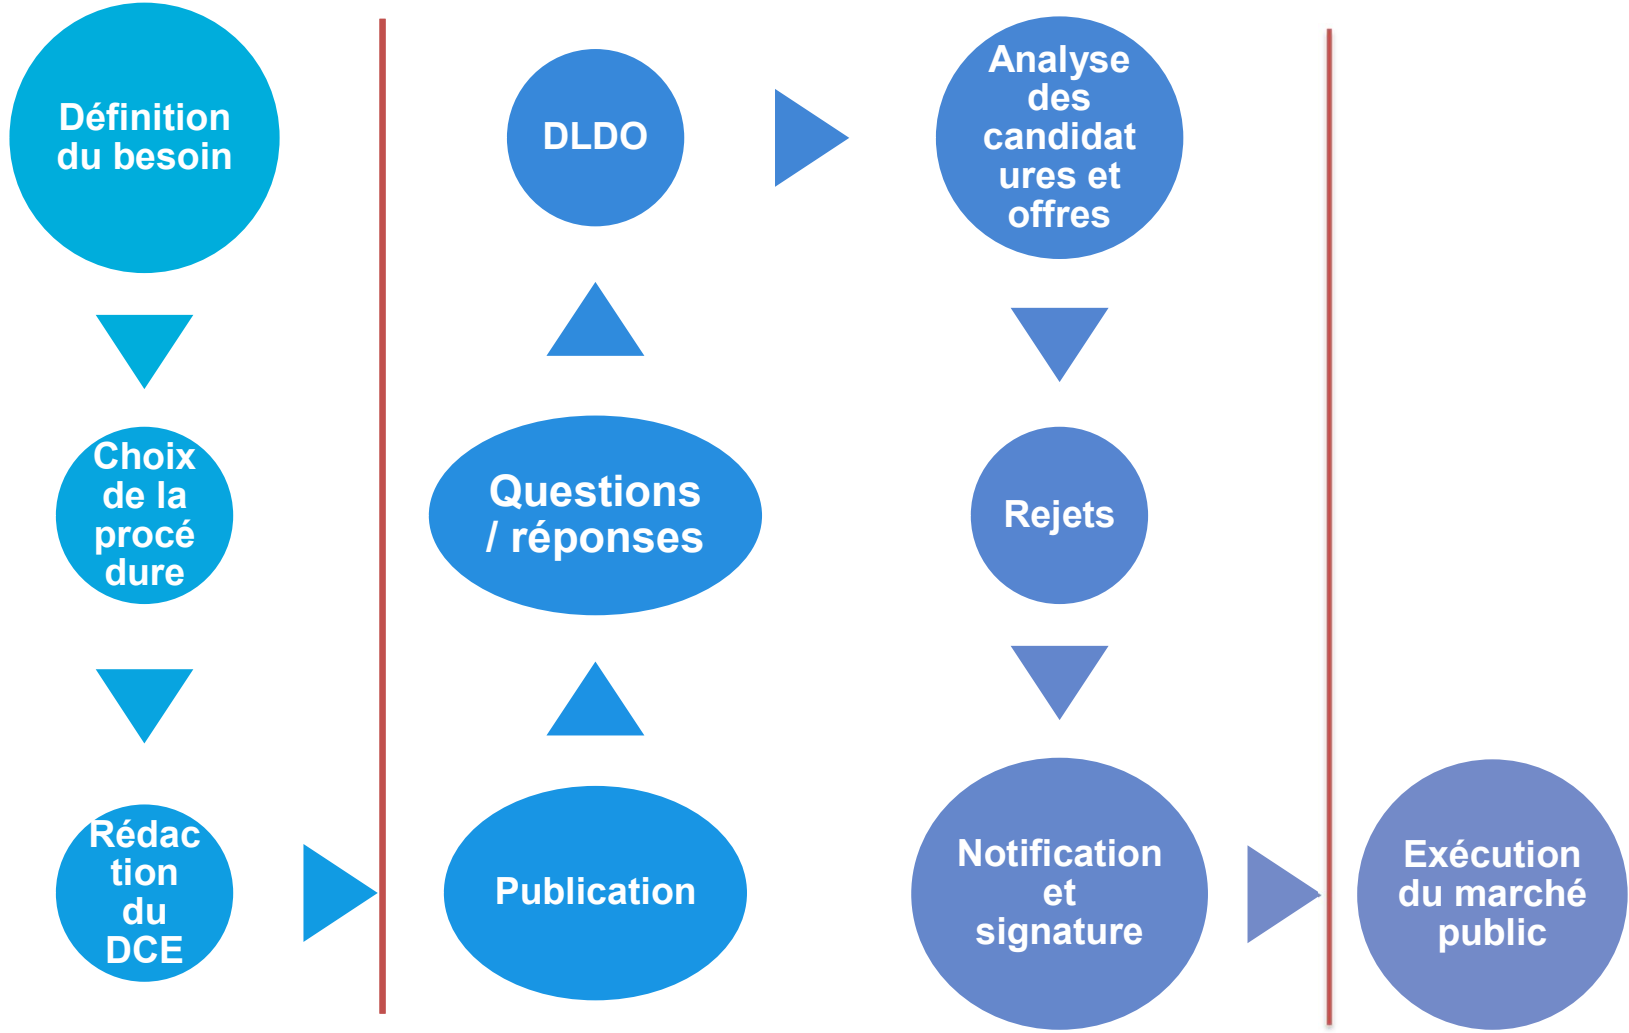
Définition du besoin

Choix de la procédure

Rédaction du DCE

Publication

Questions / réponses

DLDO

Analyse des candidatures et offres

Rejets

Notification et signature

Exécution du marché public